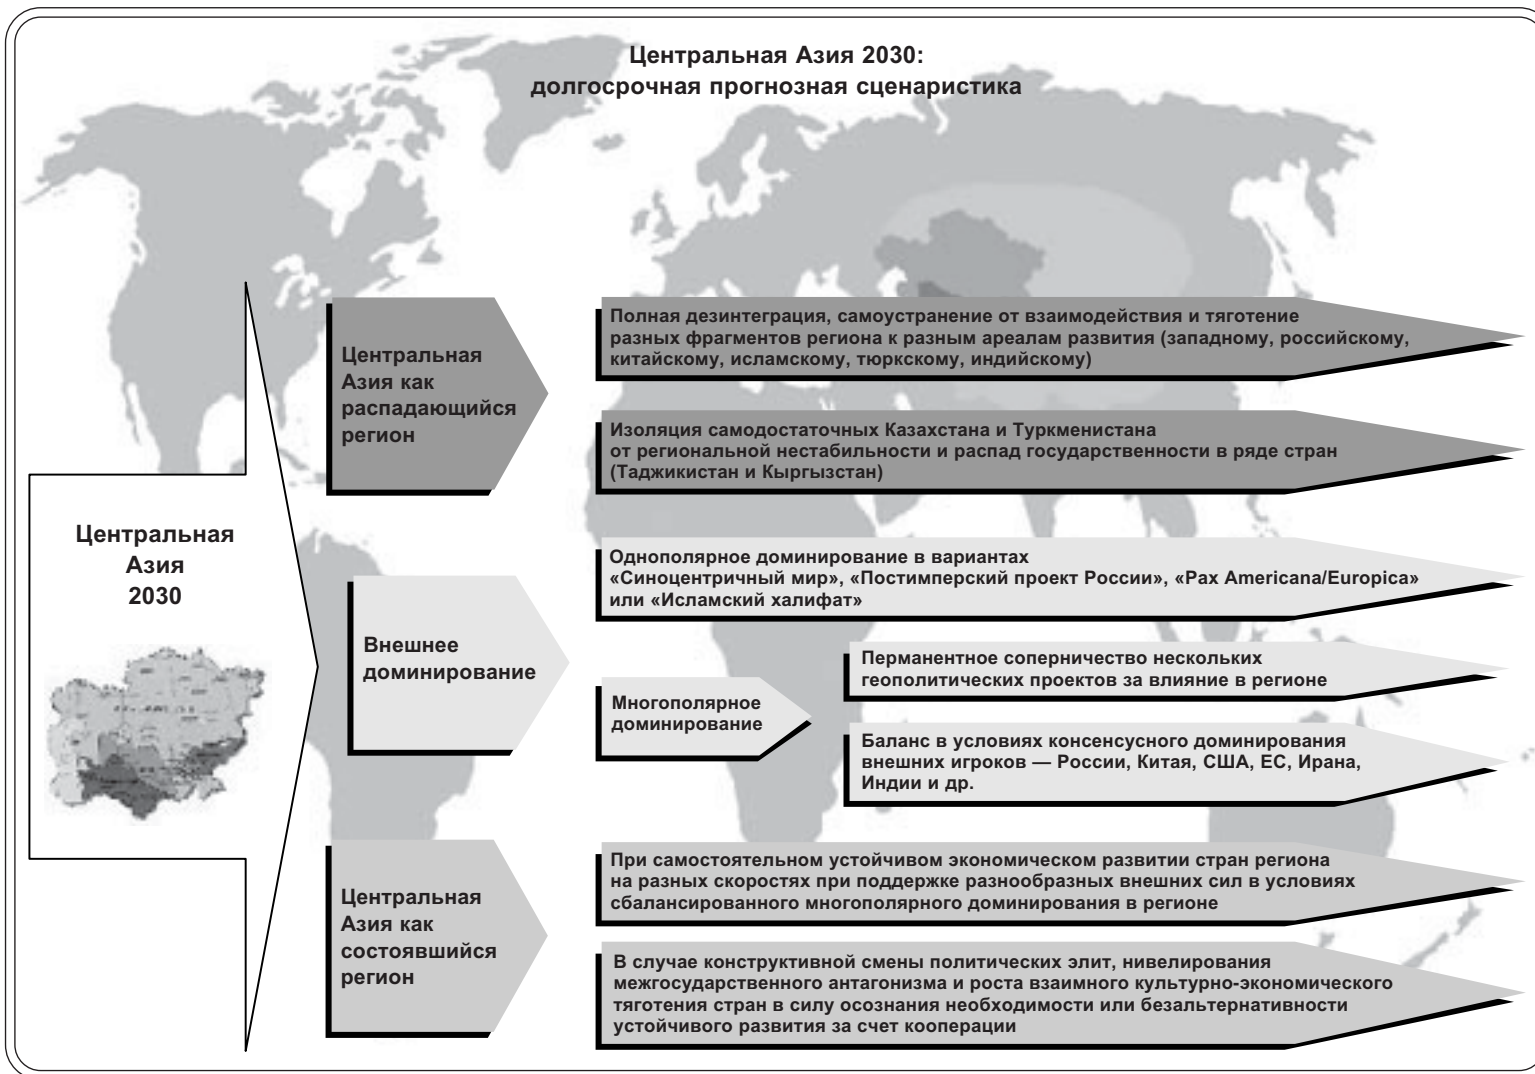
Центральная Азия 2030:
долгосрочная прогнозная сценаристика

Центральная Азия 2030

Центральная Азия как распадающийся регион

Полная дезинтеграция, самоустранение от взаимодействия и тяготение разных фрагментов региона к разным ареалам развития (западному, российскому, китайскому, исламскому, тюркскому, индийскому)

Изоляция самодостаточных Казахстана и Туркменистана от региональной нестабильности и распад государственности в ряде стран (Таджикистан и Кыргызстан)

Внешнее доминирование

Однополярное доминирование в вариантах «Синоцентричный мир», «Постимперский проект России», «Pax Americana/Europica» или «Исламский халифат»

Многополярное доминирование

Перманентное соперничество нескольких геополитических проектов за влияние в регионе

Баланс в условиях консенсусного доминирования внешних игроков — России, Китая, США, ЕС, Ирана, Индии и др.

Центральная Азия как состоявшийся регион

При самостоятельном устойчивом экономическом развитии стран региона на разных скоростях при поддержке разнообразных внешних сил в условиях сбалансированного многополярного доминирования в регионе

В случае конструктивной смены политических элит, нивелирования межгосударственного антагонизма и роста взаимного культурно-экономического тяготения стран в силу осознания необходимости или безальтернативности устойчивого развития за счет кооперации